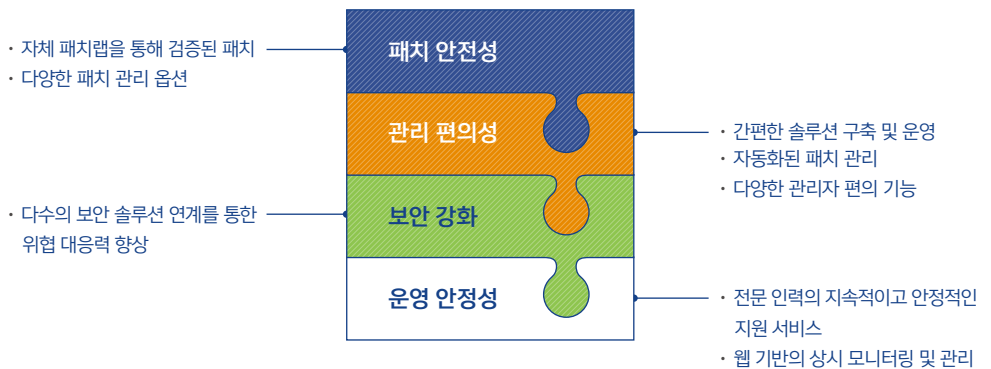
· 자체 패치랩을 통해 검증된 패치
· 다양한 패치 관리 옵션

패치 안전성

관리 편의성

보안 강화

운영 안정성

· 간편한 솔루션 구축 및 운영
· 자동화된 패치 관리
· 다양한 관리자 편의 기능

· 다수의 보안 솔루션 연계를 통한 위협 대응력 향상

· 전문 인력의 지속적이고 안정적인 지원 서비스
· 웹 기반의 상시 모니터링 및 관리